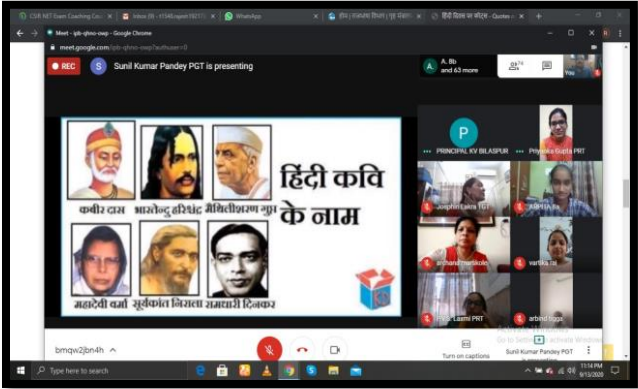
CSIR NET Exam Coaching Co | Inbox (9) - 11540@gmail.com | WhatsApp | हिंदी | राजभाषा हिन्दी | गुरु संवाद | हिंदी दिवस पर कोट्स - Quotes

Meet - ipb-qhno-owp - Google Chrome

meet.google.com/ipb-qhno-owp?authuser=0

REC

S Sunil Kumar Pandey PGT is presenting

A. Bb and 63 more

You

कबीर दास

भारतेन्दु हरिश्चंद्र

मैथिलीशरण गुप्त

हिंदी कवि के नाम

महादेवी वर्मा

सूर्यकांत निराला

रामधारी दिनकर

P

PRINCIPAL KV BILASPUR

Priyanka Gupta PRT

Josphin Lakra TGT

ARPITA

archana manikpuri

vartika rai

Prem Laxmi PRT

arbind tiggo

bmqw2jbn4h ^

Turn on captions

Sunil Kumar Pandey PGT

Go to Settings to activate Windows.

Type here to search

11:14 PM
9/13/2020